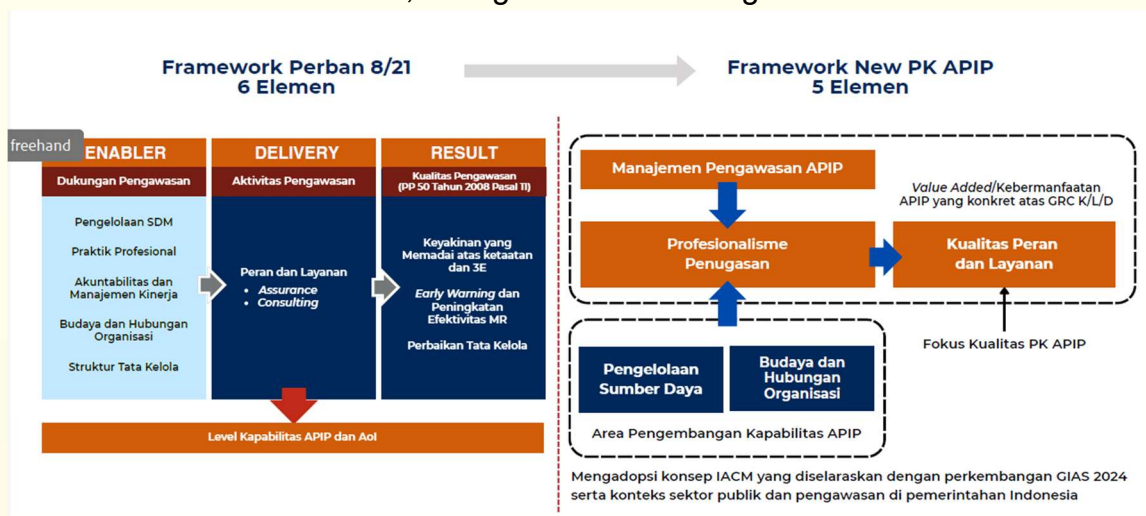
Framework Perban 8/21
6 Elemen

Framework New PK APIP
5 Elemen

freehand

ENABLER

Dukungan Pengawasan

Pengelolaan SDM

Praktik Profesional

Akuntabilitas dan Manajemen Kinerja

Budaya dan Hubungan Organisasi

Struktur Tata Kelola

DELIVERY

Aktivitas Pengawasan

Peran dan Layanan
• Assurance
• Consulting

RESULT

Kualitas Pengawasan (PP 50 Tahun 2008 Pasal 11)

Keyakinan yang Memadai atas ketaatan dan 3E

Early Warning dan Peningkatan Efektivitas MR

Perbaikan Tata Kelola

Level Kapabilitas APIP dan AoI

Manajemen Pengawasan APIP

Profesionalisme Penugasan

Value Added/Kebermanfaatan APIP yang konkret atas GRC K/L/D

Kualitas Peran dan Layanan

Fokus Kualitas PK APIP

Pengelolaan Sumber Daya

Budaya dan Hubungan Organisasi

Area Pengembangan Kapabilitas APIP

Mengadopsi konsep IACM yang diselaraskan dengan perkembangan GIAS 2024 serta konteks sektor publik dan pengawasan di pemerintahan Indonesia